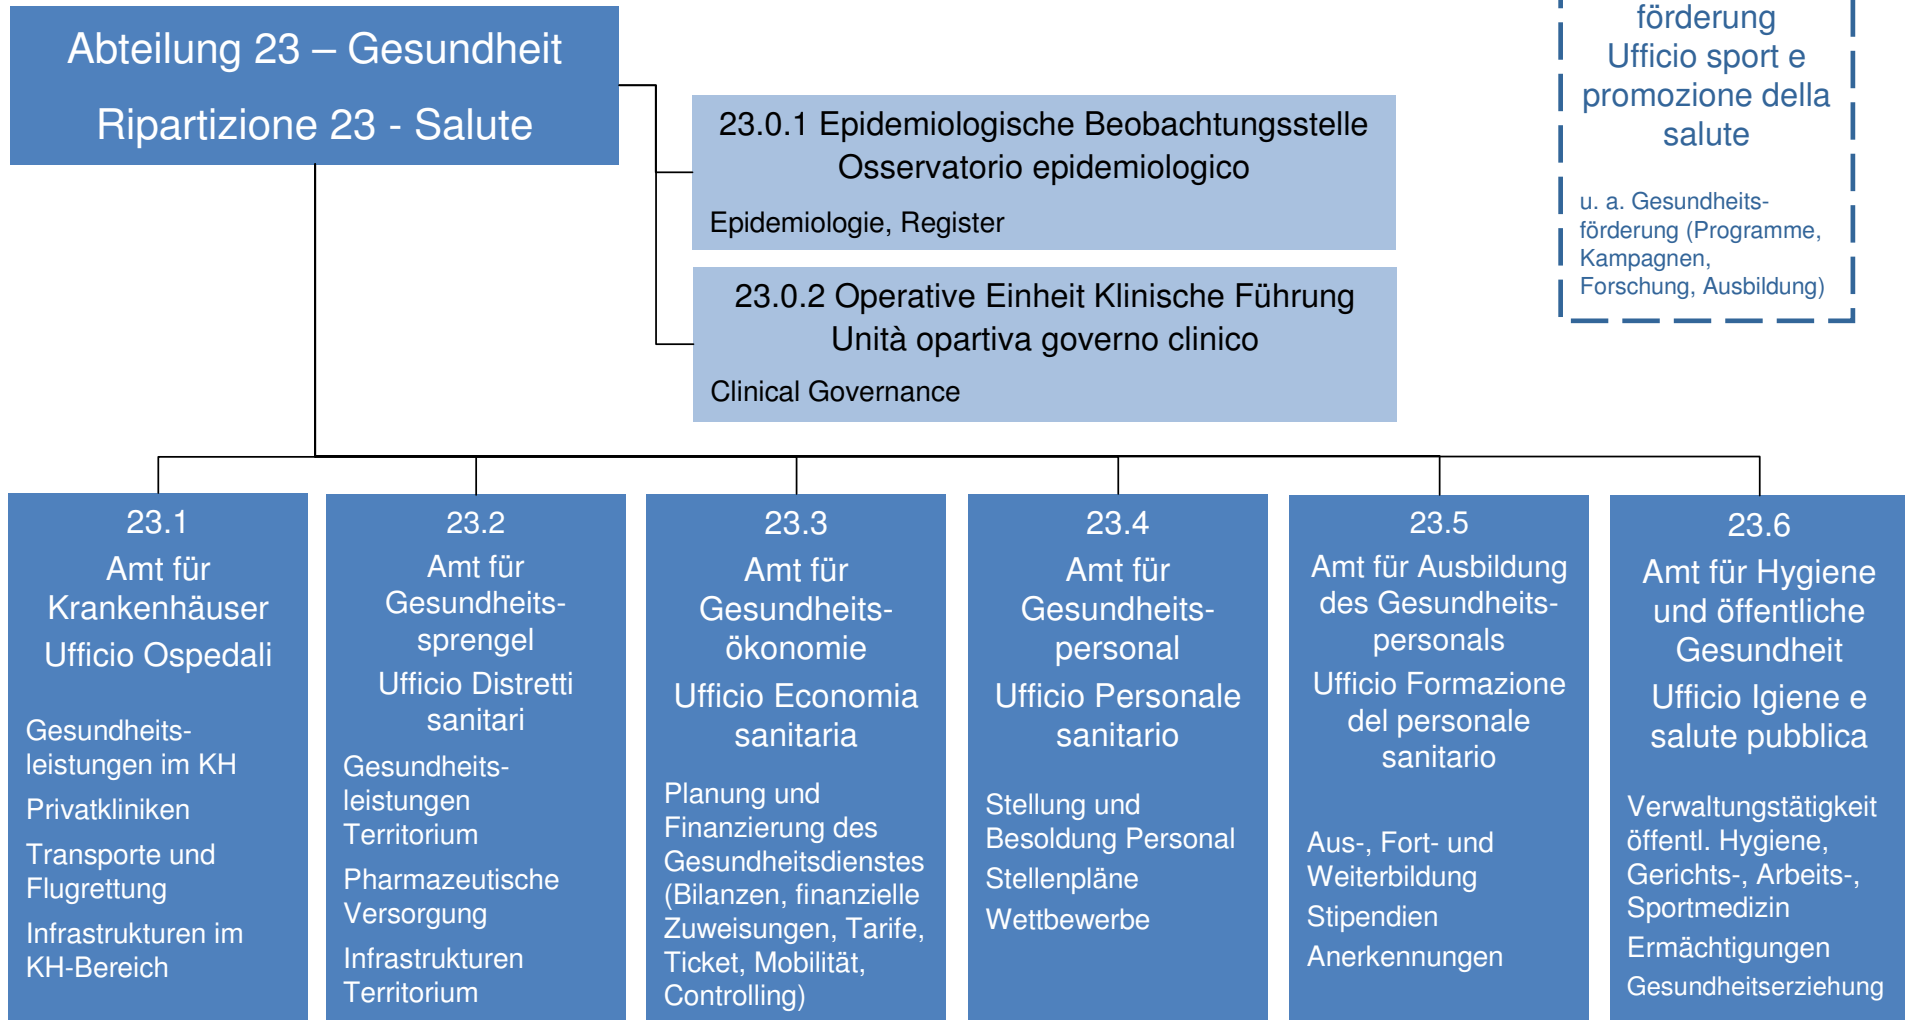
Abteilung 23 – Gesundheit

Ripartizione 23 - Salute

förderung
Ufficio sport e promozione della salute

u. a. Gesundheitsförderung (Programme, Kampagnen, Forschung, Ausbildung)

23.0.1 Epidemiologische Beobachtungsstelle
Osservatorio epidemiologico

Epidemiologie, Register

23.0.2 Operative Einheit Klinische Führung
Unità opartiva governo clinico

Clinical Governance

23.1
Amt für Krankenhäuser
Ufficio Ospedali

Gesundheitsleistungen im KH

Privatkliniken

Transporte und Flugrettung

Infrastrukturen im KH-Bereich

23.2
Amt für Gesundheitssprengel
Ufficio Distretti sanitari

Gesundheitsleistungen Territorium

Pharmazeutische Versorgung

Infrastrukturen Territorium

23.3
Amt für Gesundheitsökonomie
Ufficio Economia sanitaria

Planung und Finanzierung des Gesundheitsdienstes (Bilanzen, finanzielle Zuweisungen, Tarife, Ticket, Mobilität, Controlling)

23.4
Amt für Gesundheitspersonal
Ufficio Personale sanitario

Stellung und Besoldung Personal

Stellenpläne

Wettbewerbe

23.5
Amt für Ausbildung des Gesundheitspersonals
Ufficio Formazione del personale sanitario

Aus-, Fort- und Weiterbildung

Stipendien

Anerkennungen

23.6
Amt für Hygiene und öffentliche Gesundheit
Ufficio Igiene e salute pubblica

Verwaltungstätigkeit öffentl. Hygiene, Gerichts-, Arbeits-, Sportmedizin

Ermächtigungen

Gesundheitserziehung